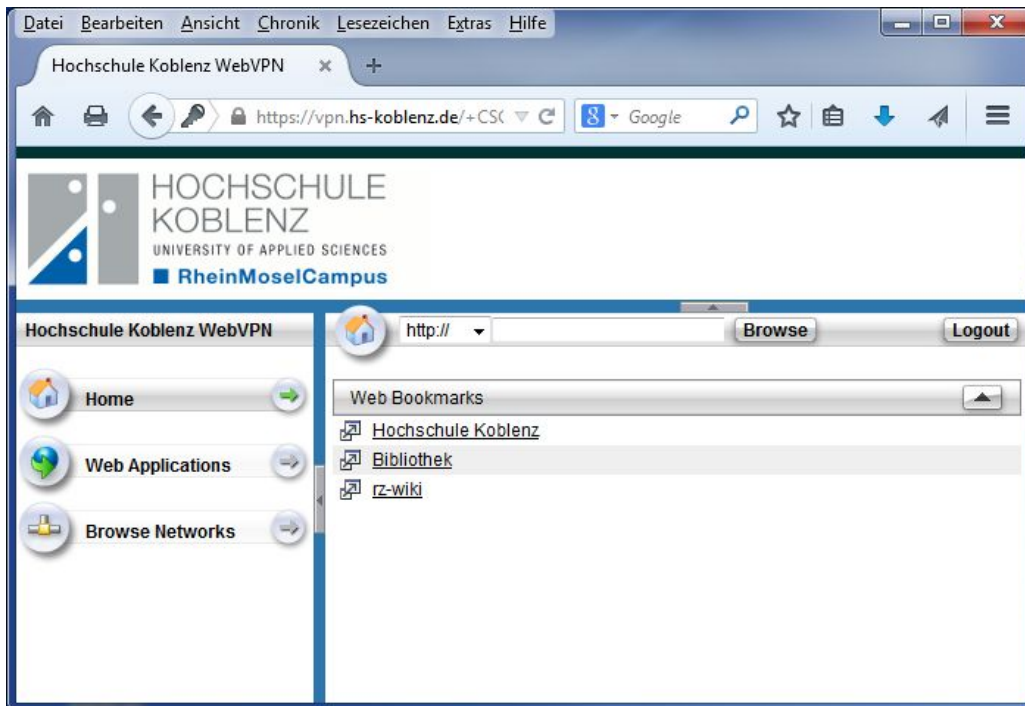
Datei Bearbeiten Ansicht Chronik Lesezeichen Extras Hilfe

Hochschule Koblenz WebVPN ×

https://vpn.hs-koblenz.de/+CS(

Google

HOCHSCHULE
KOBLENZ
UNIVERSITY OF APPLIED SCIENCES
RheinMoselCampus

Hochschule Koblenz WebVPN

http://

Browse

Logout

Home

Web Applications

Browse Networks

Web Bookmarks

Hochschule Koblenz

Bibliothek

rz-wiki